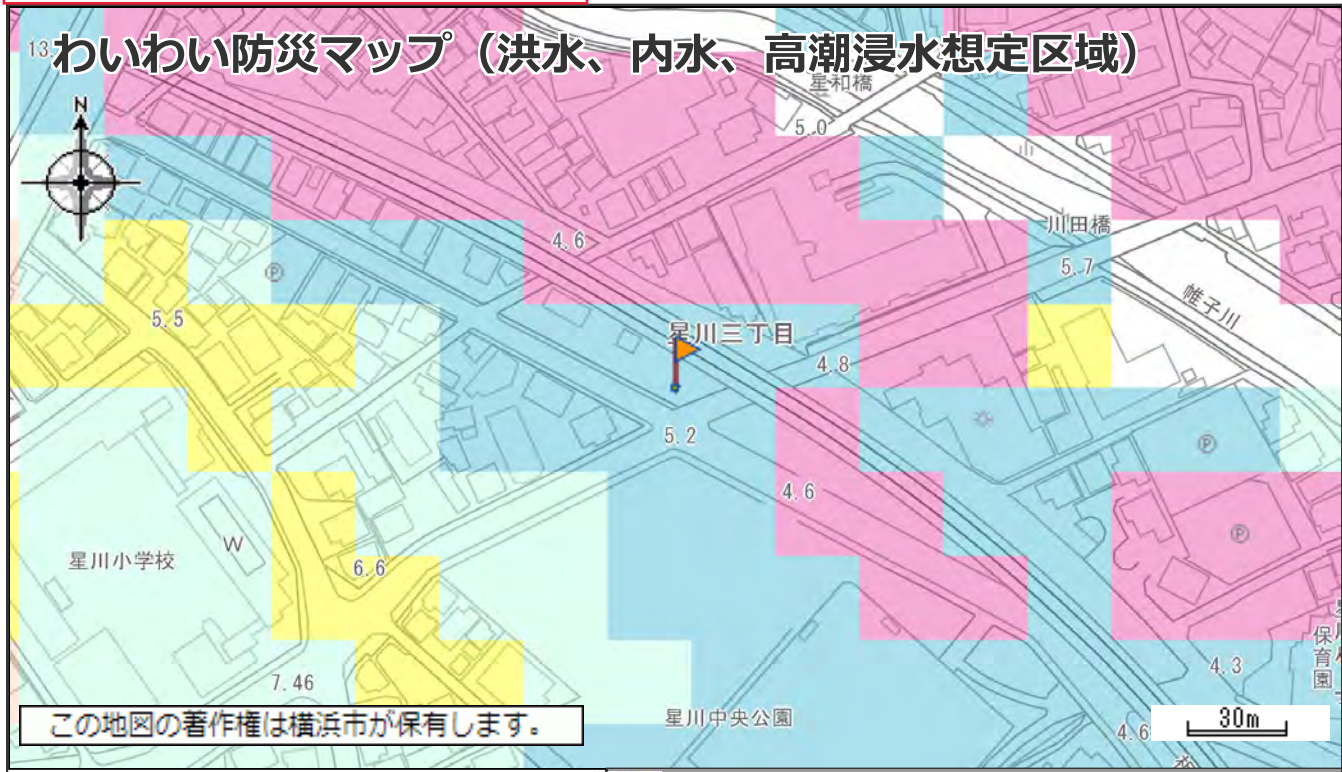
わいわい防災マップ（洪水、内水、高潮浸水想定区域）

13.

N

星和橋

5.0

4.6

川田橋

5.7

帷子川

5.5

星川三丁目

4.8

5.2

4.6

星川小学校

W

6.6

保育園

4.3

7.46

この地図の著作権は横浜市が保有します。

星川中央公園

4.6

30m